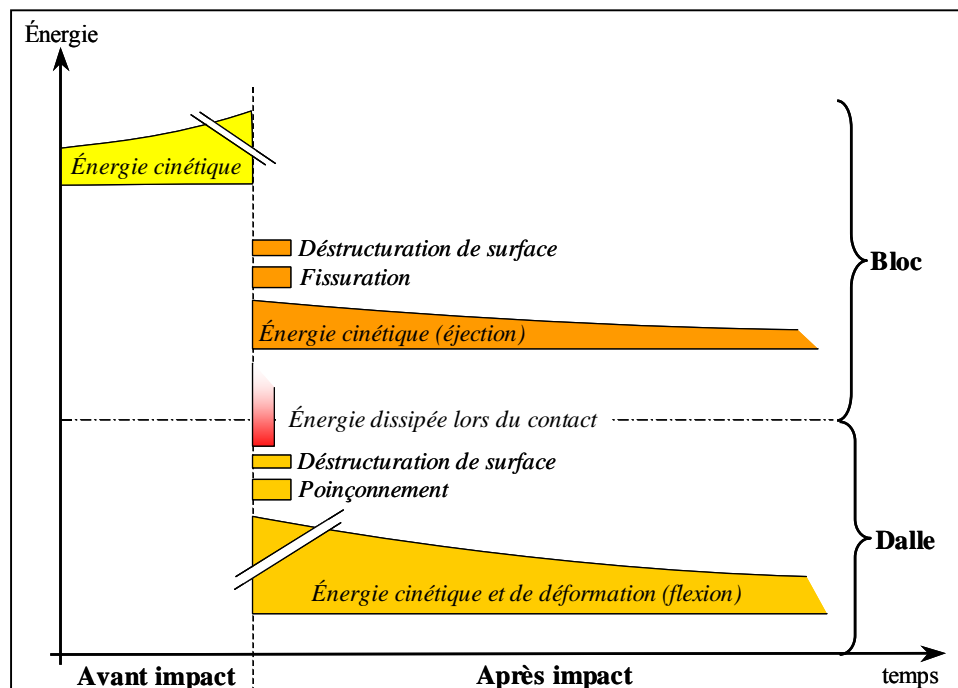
Énergie

Énergie cinétique

Déstructuration de surface

Fissuration

Énergie cinétique (éjection)

Bloc

Énergie dissipée lors du contact

Déstructuration de surface

Poinçonnement

Dalle

Énergie cinétique et de déformation (flexion)

Avant impact

Après impact

temps